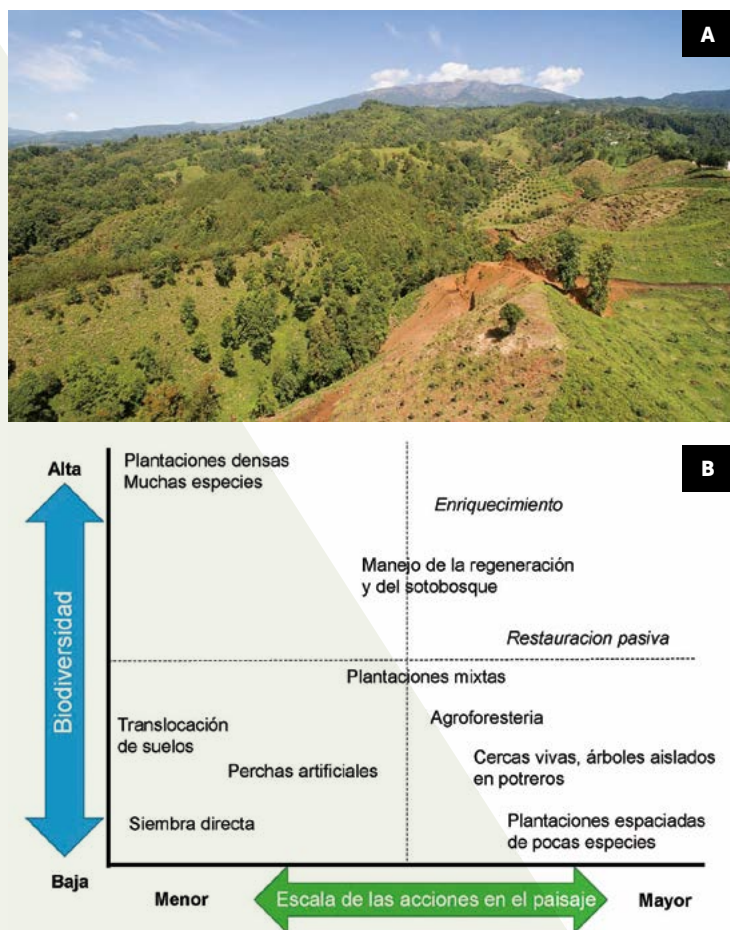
A

B

Alta

Biodiversidad

Baja

Plantaciones densas
Muchas especies

*Enriquecimiento*

Manejo de la regeneración y del sotobosque

*Restauracion pasiva*

Plantaciones mixtas

Translocación de suelos

Agroforesteria

Cercas vivas, árboles aislados en potreros

Perchas artificiales

Siembra directa

Plantaciones espaciadas de pocas especies

Menor

Escala de las acciones en el paisaje

Mayor